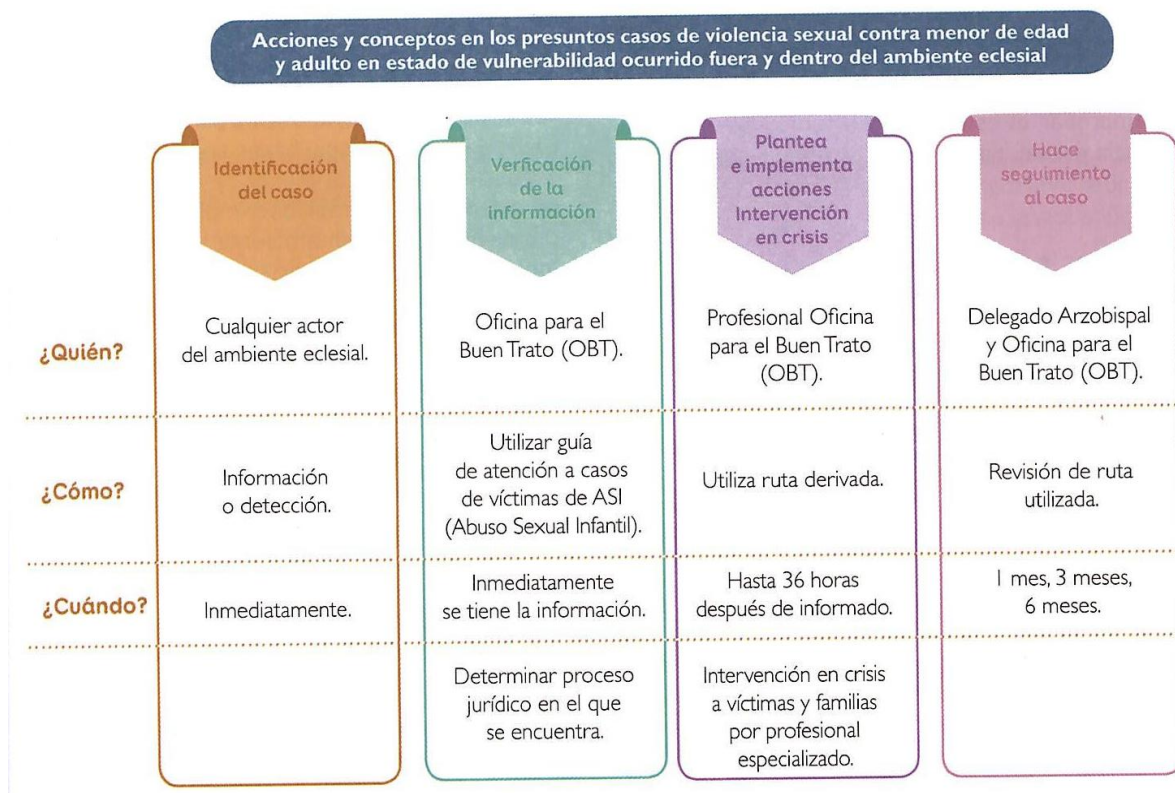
Acciones y conceptos en los presuntos casos de violencia sexual contra menor de edad y adulto en estado de vulnerabilidad ocurrido fuera y dentro del ambiente eclesial

| | Identificación del caso | Verficación de la información | Plantea e implementa acciones Intervención en crisis | Hace seguimiento al caso |
|---|---|---|---|---|
| ¿Quién? | Cualquier actor del ambiente eclesial. | Oficina para el Buen Trato (OBT). | Profesional Oficina para el Buen Trato (OBT). | Delegado Arzobispal y Oficina para el Buen Trato (OBT). |
| ¿Cómo? | Información o detección. | Utilizar guía de atención a casos de víctimas de ASI (Abuso Sexual Infantil). | Utiliza ruta derivada. | Revisión de ruta utilizada. |
| ¿Cuándo? | Inmediatamente. | Inmediatamente se tiene la información. | Hasta 36 horas después de informado. | 1 mes, 3 meses, 6 meses. |
| | | Determinar proceso jurídico en el que se encuentra. | Intervención en crisis a víctimas y familias por profesional especializado. | |